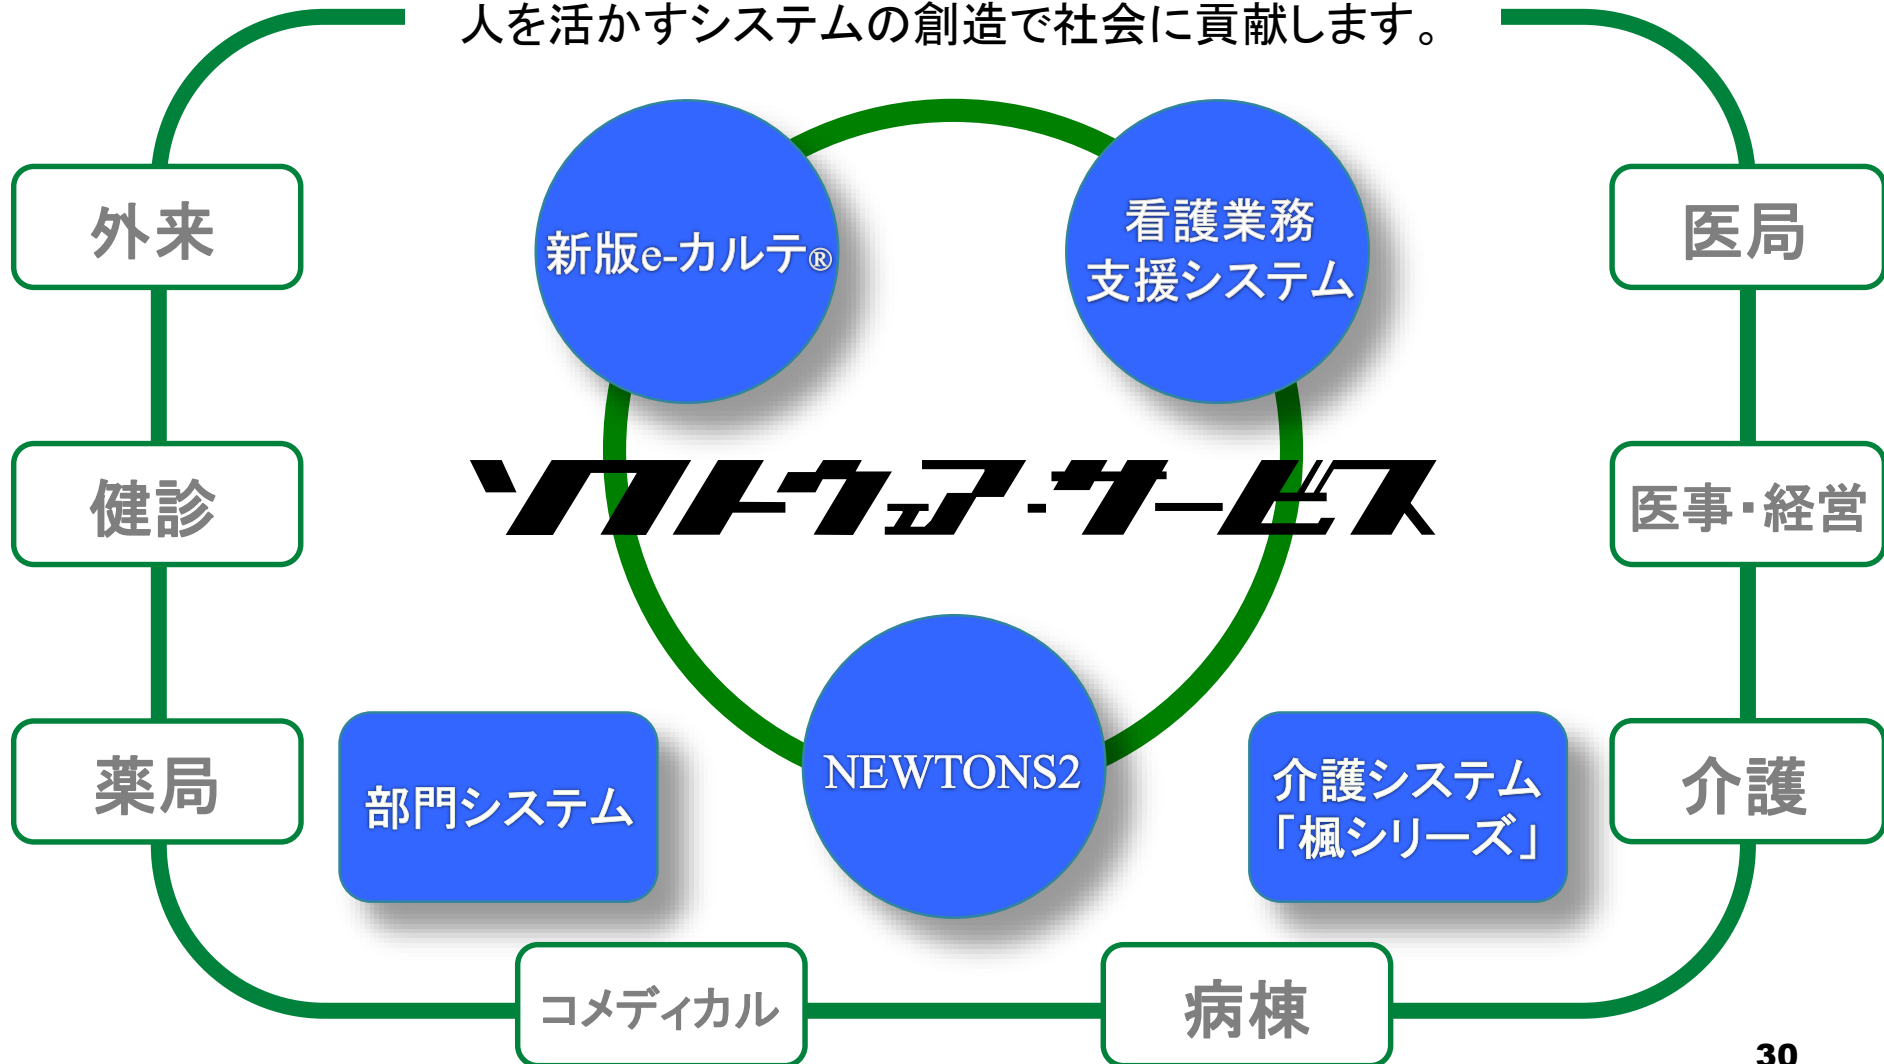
人を活かすシステムの創造で社会に貢献します。

外来

健診

薬局

新版e-カルテ®

看護業務支援システム

ソフトウェア・サービス

医局

医事・経営

介護

部門システム

NEWTONS2

介護システム「楓シリーズ」

コメディカル

病棟

30